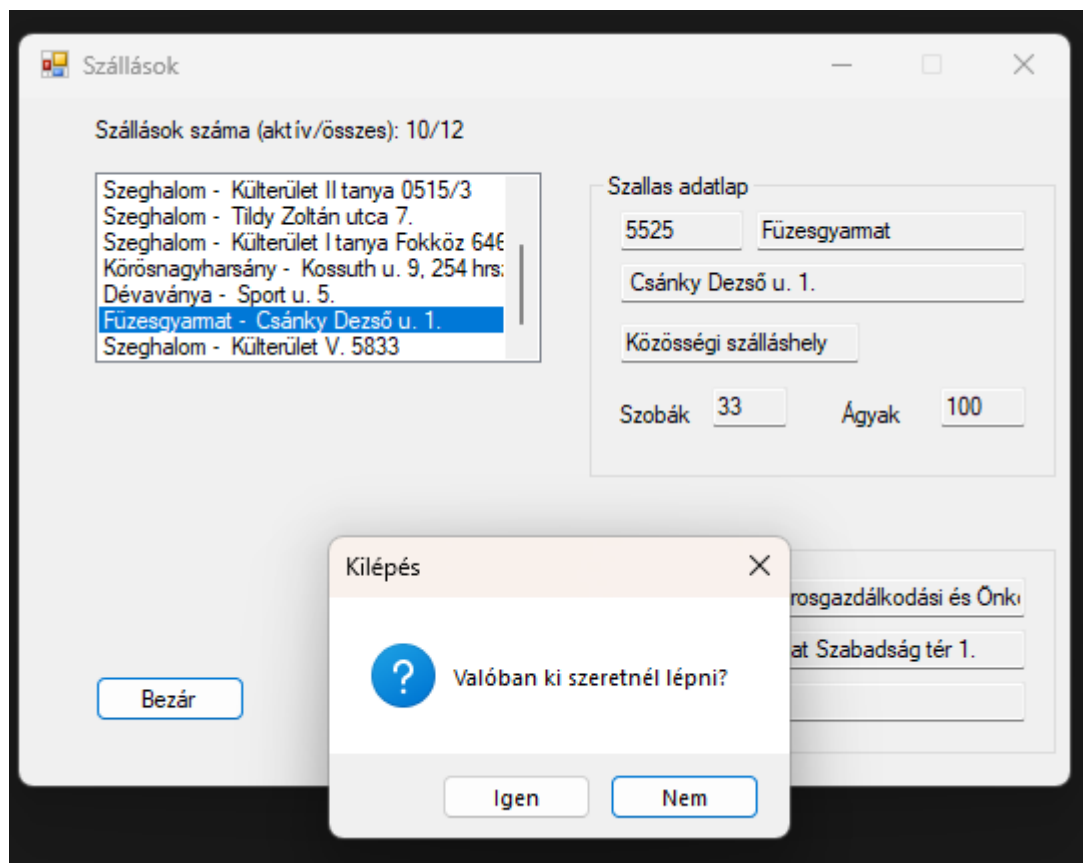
Szállások

Szállások száma (aktív/összes): 10/12

Szeghalom - Külterület II tanya 0515/3
Szeghalom - Tildy Zoltán utca 7.
Szeghalom - Külterület I tanya Fokköz 646
Körösnagyharsány - Kossuth u. 9, 254 hrsz
Dévaványa - Sport u. 5.
Füzesgyarmat - Csánky Dezső u. 1.
Szeghalom - Külterület V. 5833

Szallas adatlap
5525
Füzesgyarmat
Csánky Dezső u. 1.
Közösségi szálláshely
Szobák 33
Ágyak 100

rosgazdálkodási és Önk
at Szabadság tér 1.

Bezár

Kilépés
Valóban ki szeretnél lépni?
Igen
Nem